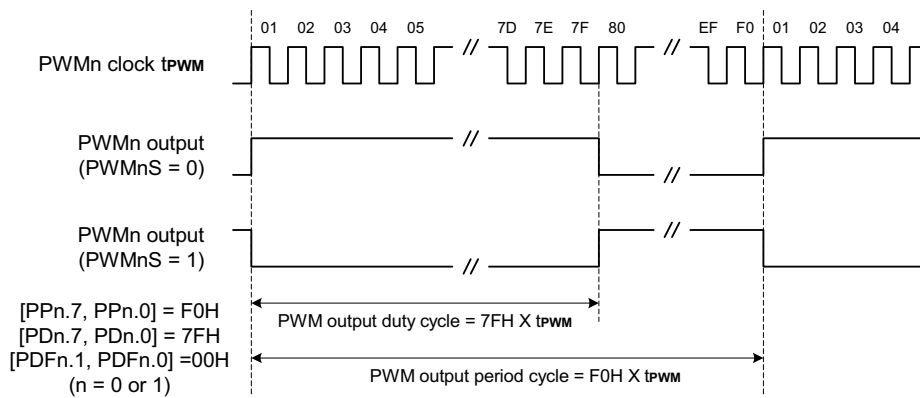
01 02 03 04 05 7D 7E 7F 80 EF F0 01 02 03 04

PWMn clock tPWM

PWMn output (PWMnS = 0)

PWMn output (PWMnS = 1)

[PPn.7, PPn.0] = F0H
[PDn.7, PDn.0] = 7FH
[PDFn.1, PDFn.0] =00H
(n = 0 or 1)

PWM output duty cycle = 7FH X tPWM

PWM output period cycle = F0H X tPWM